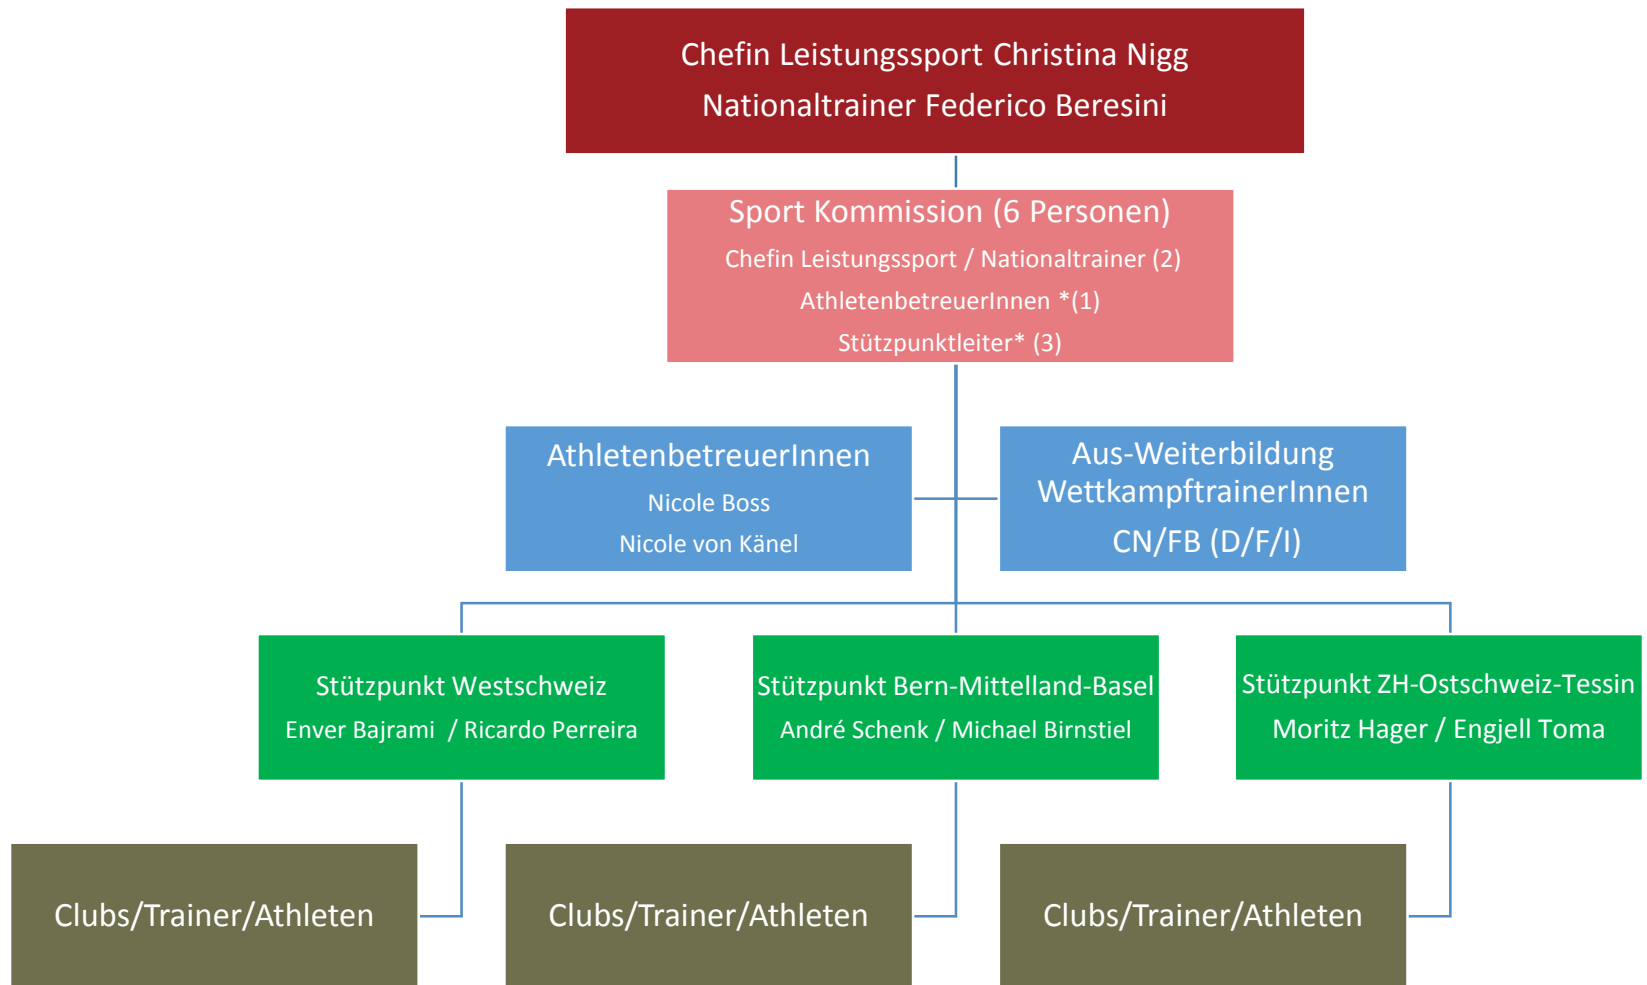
Chefin Leistungssport Christina Nigg
Nationaltrainer Federico Beresini

Sport Kommission (6 Personen)
Chefin Leistungssport / Nationaltrainer (2)
AthletenbetreuerInnen *(1)
Stützpunktleiter* (3)

AthletenbetreuerInnen
Nicole Boss
Nicole von Känel

Aus-Weiterbildung
WettkampftrainerInnen
CN/FB (D/F/I)

Stützpunkt Westschweiz
Enver Bajrami / Ricardo Perreira

Stützpunkt Bern-Mittelland-Basel
André Schenk / Michael Birnstiel

Stützpunkt ZH-Ostschweiz-Tessin
Moritz Hager / Engjell Toma

Clubs/Trainer/Athleten

Clubs/Trainer/Athleten

Clubs/Trainer/Athleten